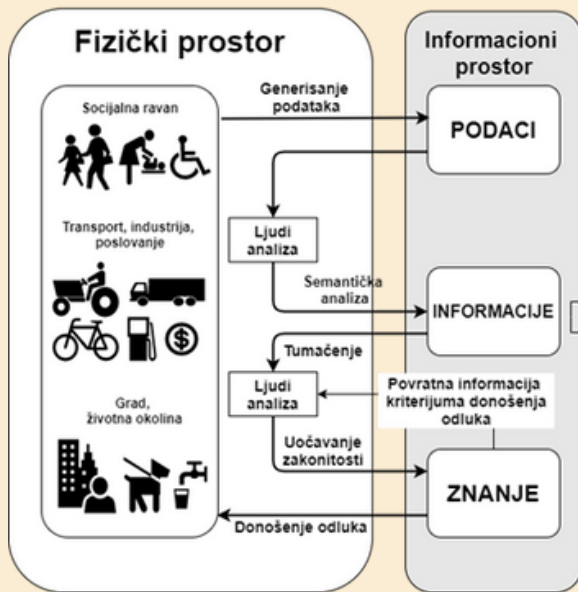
Fizički prostor

Socijalna ravan

Transport, industrija, poslovanje

Grad, životna okolina

Informacioni prostor

Generisanje podataka

PODACI

Ljudi analiza

Semantička analiza

INFORMACIJE

Tumačenje

Ljudi analiza

Povratna informacija kriterijuma donošenja odluka

Uočavanje zakonitosti

ZNANJE

Donošenje odluka